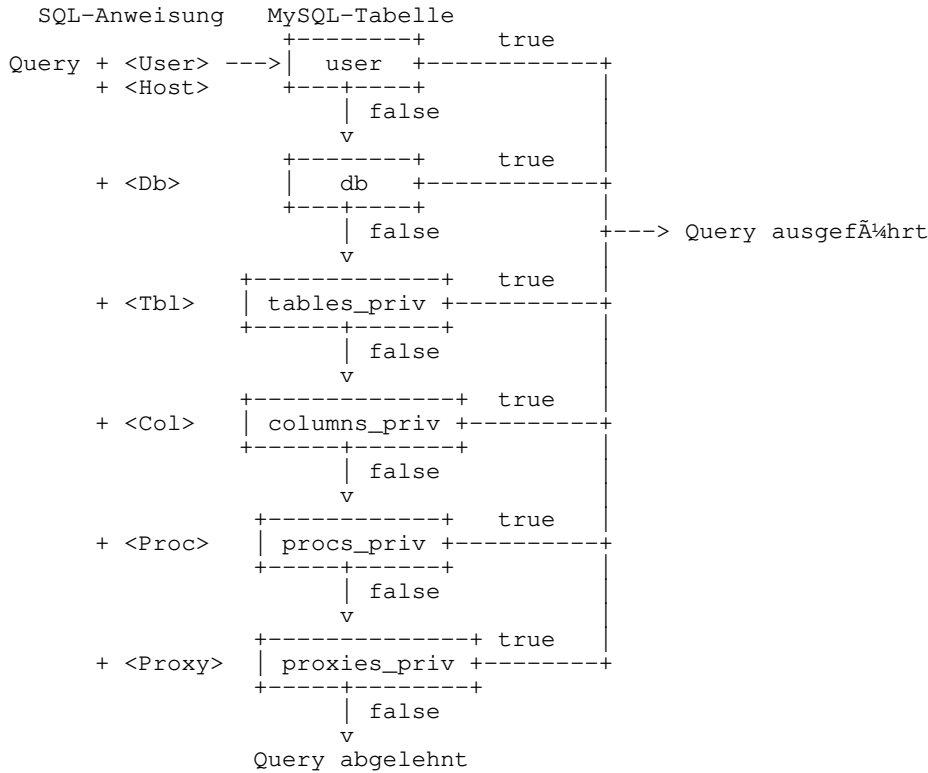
SQL-Anweisung MySQL-Tabelle

Query + <User> ---> user true
+ <Host>
false

+ <Db> db true
false ---> Query ausgefÃ¼hrt

+ <Tbl> tables_priv true
false

+ <Col> columns_priv true
false

+ <Proc> procs_priv true
false

+ <Proxy> proxies_priv true
false

Query abgelehnt